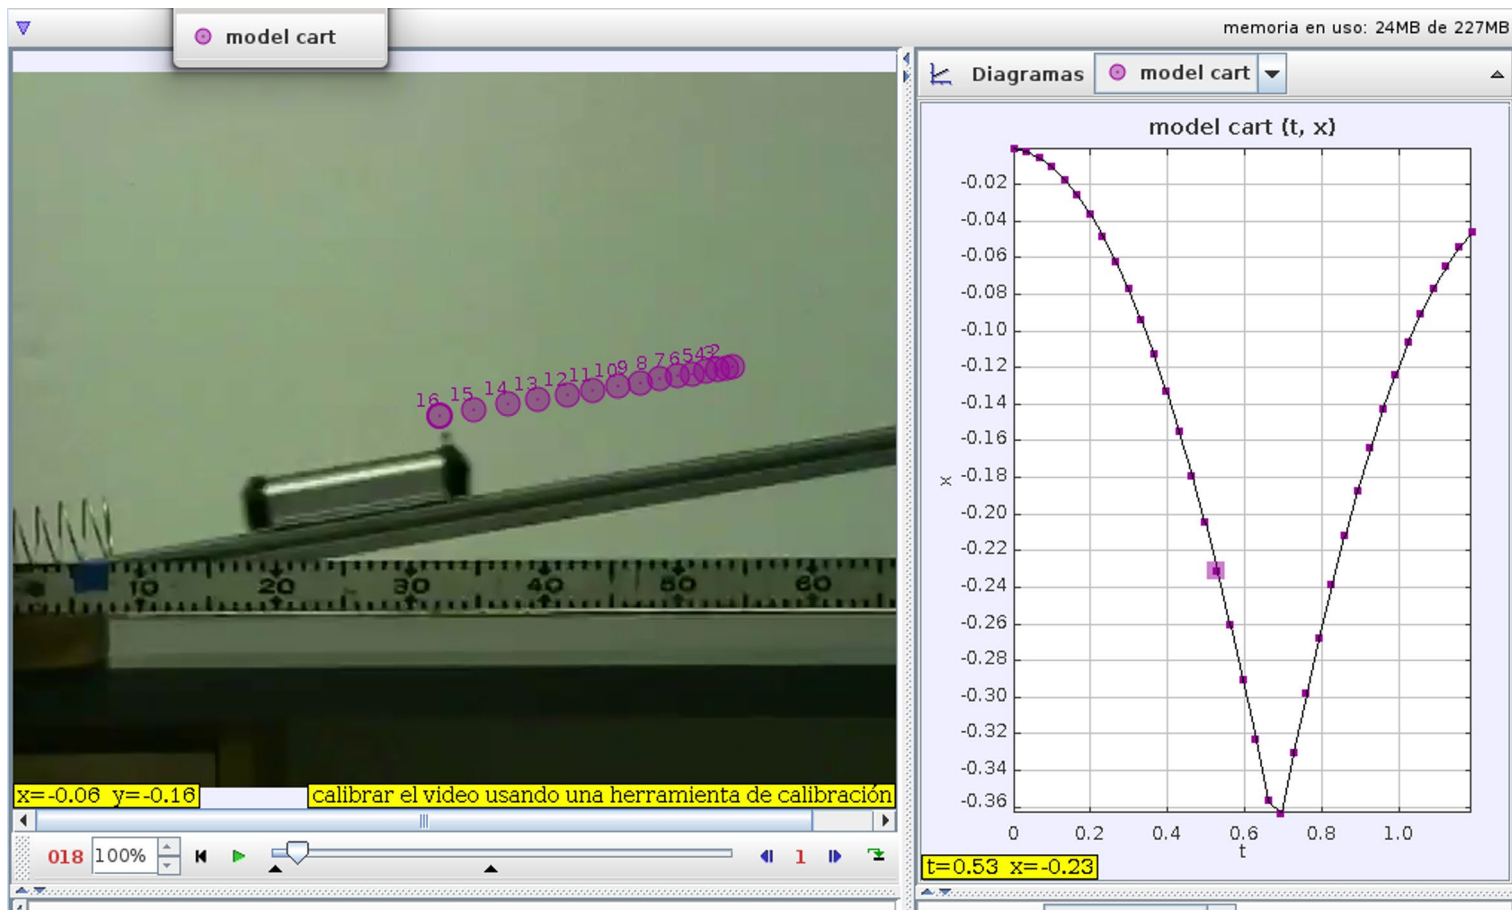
model cart

memoria en uso: 24MB de 227MB

Diagramas model cart

model cart (t, x)

16 15 14 13 12 11 10 9 8 7 6 5 4 3 2

10 20 30 40 50 60

-0.02
-0.04
-0.06
-0.08
-0.10
-0.12
-0.14
-0.16
-0.18
-0.20
-0.22
-0.24
-0.26
-0.28
-0.30
-0.32
-0.34
-0.36

x

0 0.2 0.4 0.6 0.8 1.0

t

x=-0.06 y=-0.16 calibrar el video usando una herramienta de calibración

018 100% 1

t=0.53 x=-0.23